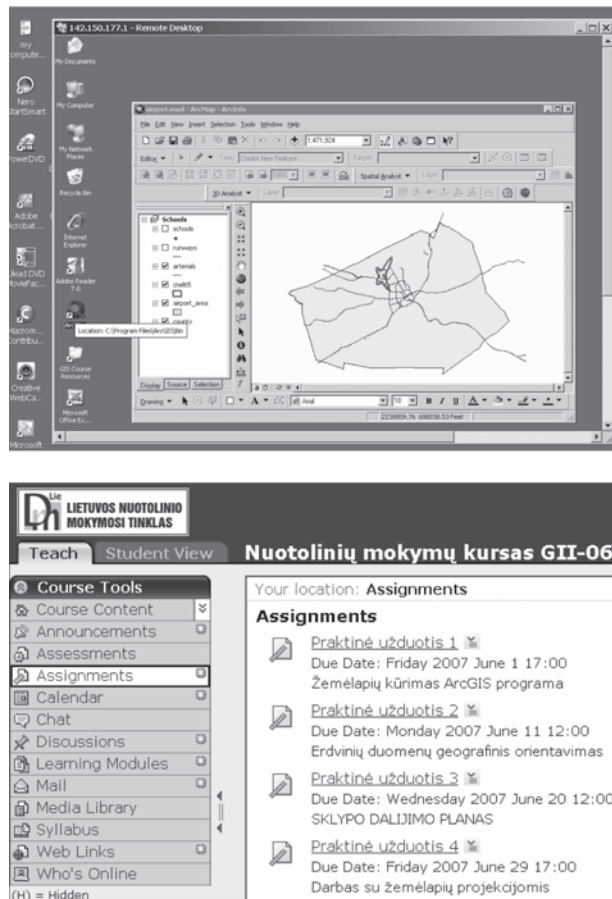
142.150.177.1 - Remote Desktop

my computer
My Documents
Nero StartSmart
My Computer
PowerDVD
My Network Places
Recycle Bin
Adobe Acrobat
Internet Explorer
Ulead DVD MovieFac
Adobe Reader 7.0
Macrom Contribu
Creative WebCa
GIS Course Resources
Microsoft Office Ex
Microsoft

airport.mxd - ArcMap - ArcInfo
File Edit View Insert Selection Tools Window Help
1:471,924
Editor ▾ Task: Create New Feature Target:
Spatial Analyst ▾ Layer:
3D Analyst ▾ Layer:
Schools
schools
runways
arterials
cnet65
airport_area
county
Location: C:\Program Files\ArcGIS\bin
Display Source Selection
Drawing ▾ A Arial 10 B I U
2236859.76 688038.53 Feet

LIETUVOS NUOTOLINIO MOKYMOSI TINKLAS
Teach Student View
Nuotolinių mokymų kursas GII-06
Course Tools
Course Content
Announcements
Assessments
Assignments
Calendar
Chat
Discussions
Learning Modules
Mail
Media Library
Syllabus
Web Links
Who's Online
(H) = Hidden

Your location: Assignments
Assignments
Praktinė užduotis 1
Due Date: Friday 2007 June 1 17:00
Žemėlapių kūrimas ArcGIS programa
Praktinė užduotis 2
Due Date: Monday 2007 June 11 12:00
Erdvinių duomenų geografinis orientavimas
Praktinė užduotis 3
Due Date: Wednesday 2007 June 20 12:00
SKLYPO DALIJIMO PLANAS
Praktinė užduotis 4
Due Date: Friday 2007 June 29 17:00
Darbas su žemėlapių projekcijomis